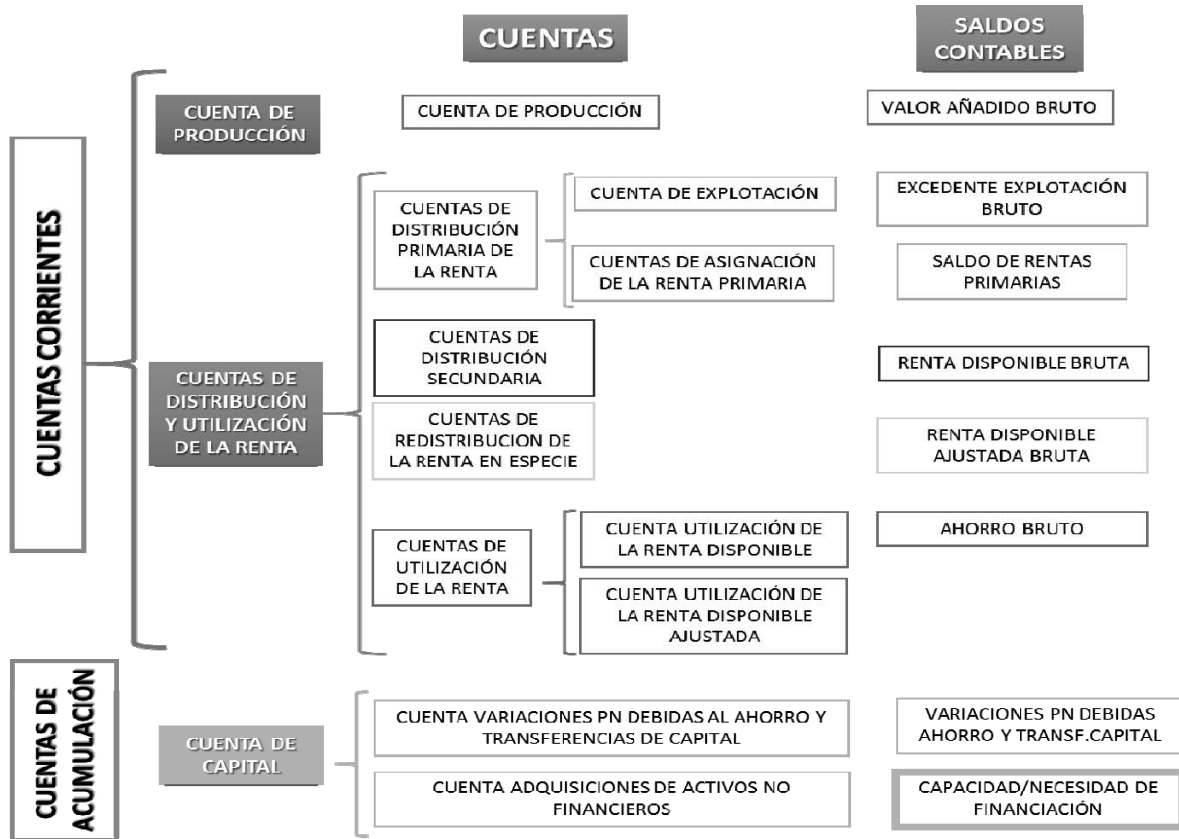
CUENTAS

SALDOS CONTABLES

CUENTAS CORRIENTES

CUENTA DE PRODUCCIÓN

CUENTA DE PRODUCCIÓN

VALOR AÑADIDO BRUTO

CUENTAS DE DISTRIBUCIÓN Y UTILIZACIÓN DE LA RENTA

CUENTAS DE DISTRIBUCIÓN PRIMARIA DE LA RENTA

CUENTA DE EXPLOTACIÓN

EXCEDENTE EXPLOTACIÓN BRUTO

CUENTAS DE ASIGNACIÓN DE LA RENTA PRIMARIA

SALDO DE RENTAS PRIMARIAS

CUENTAS DE DISTRIBUCIÓN SECUNDARIA

RENTA DISPONIBLE BRUTA

CUENTAS DE REDISTRIBUCION DE LA RENTA EN ESPECIE

RENTA DISPONIBLE AJUSTADA BRUTA

CUENTAS DE UTILIZACIÓN DE LA RENTA

CUENTA UTILIZACIÓN DE LA RENTA DISPONIBLE

AHORRO BRUTO

CUENTA UTILIZACIÓN DE LA RENTA DISPONIBLE AJUSTADA

CUENTAS DE ACUMULACIÓN

CUENTA DE CAPITAL

CUENTA VARIACIONES PN DEBIDAS AL AHORRO Y TRANSFERENCIAS DE CAPITAL

VARIACIONES PN DEBIDAS AHORRO Y TRANSF.CAPITAL

CUENTA ADQUISICIONES DE ACTIVOS NO FINANCIEROS

CAPACIDAD/NECESIDAD DE FINANCIACIÓN